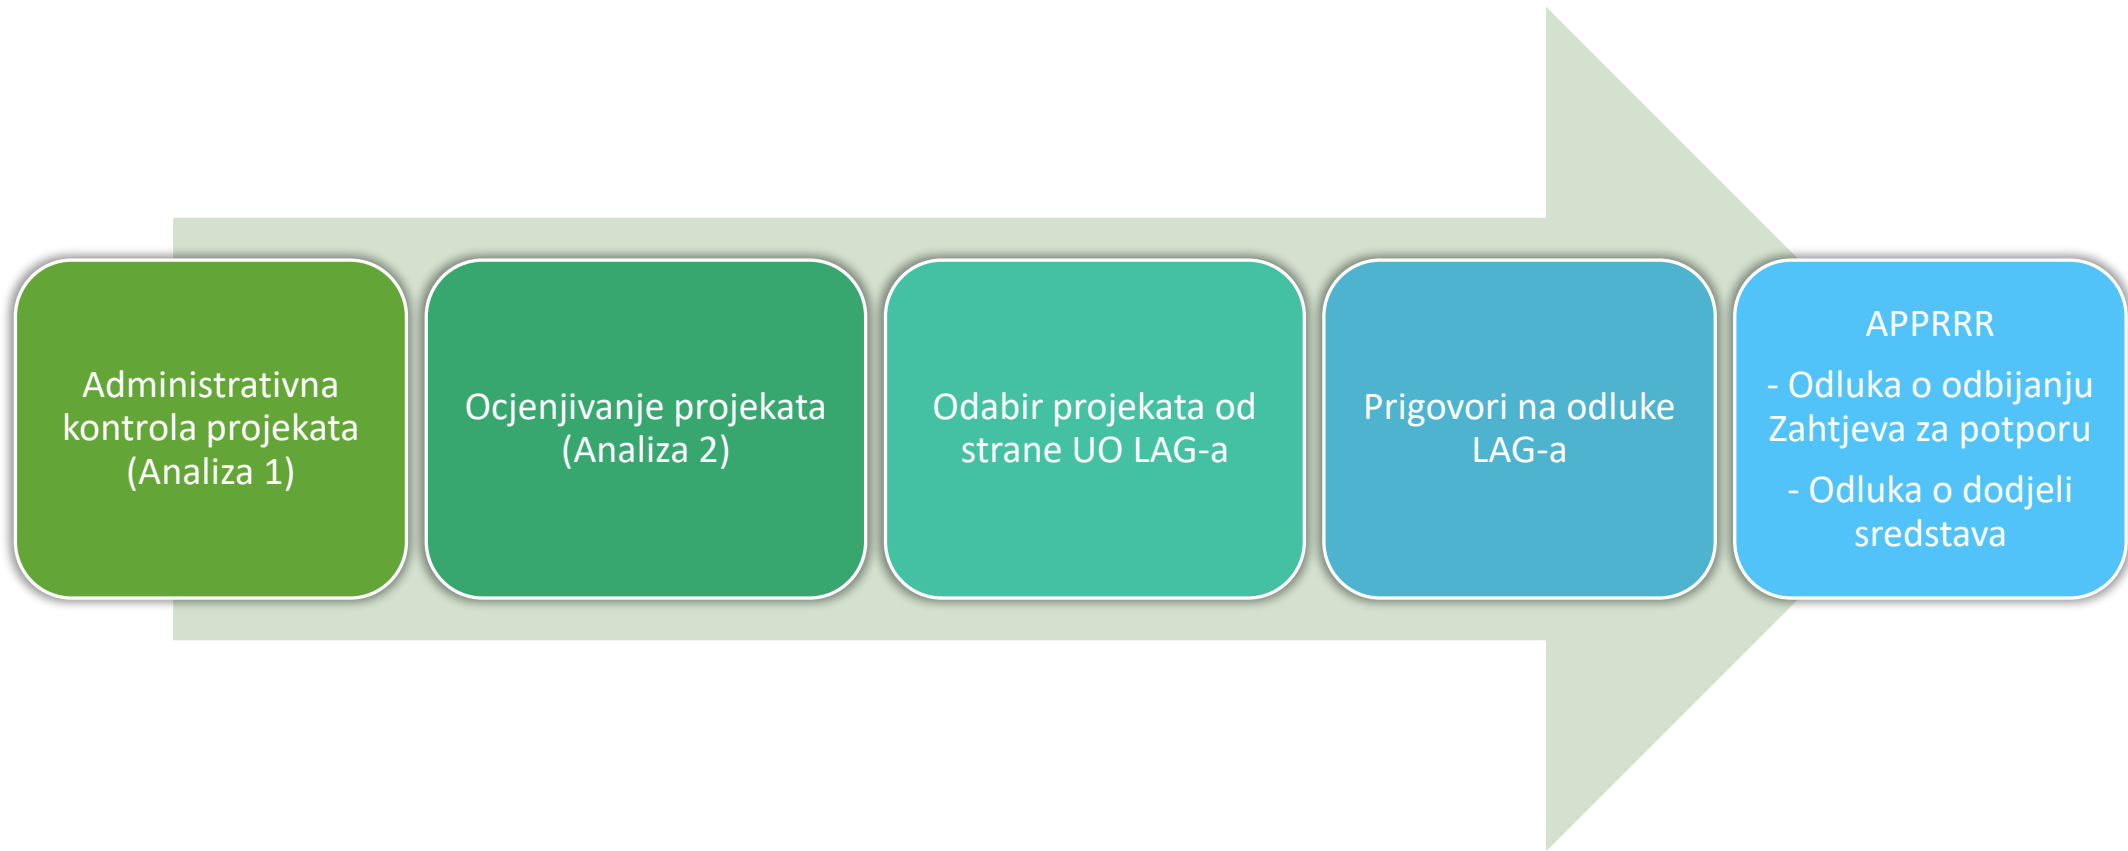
Administrativna kontrola projekata (Analiza 1)

Ocjenjivanje projekata (Analiza 2)

Odabir projekata od strane UO LAG-a

Prigovori na odluke LAG-a

APPRRR

- Odluka o odbijanju Zahtjeva za potporu

- Odluka o dodjeli sredstava